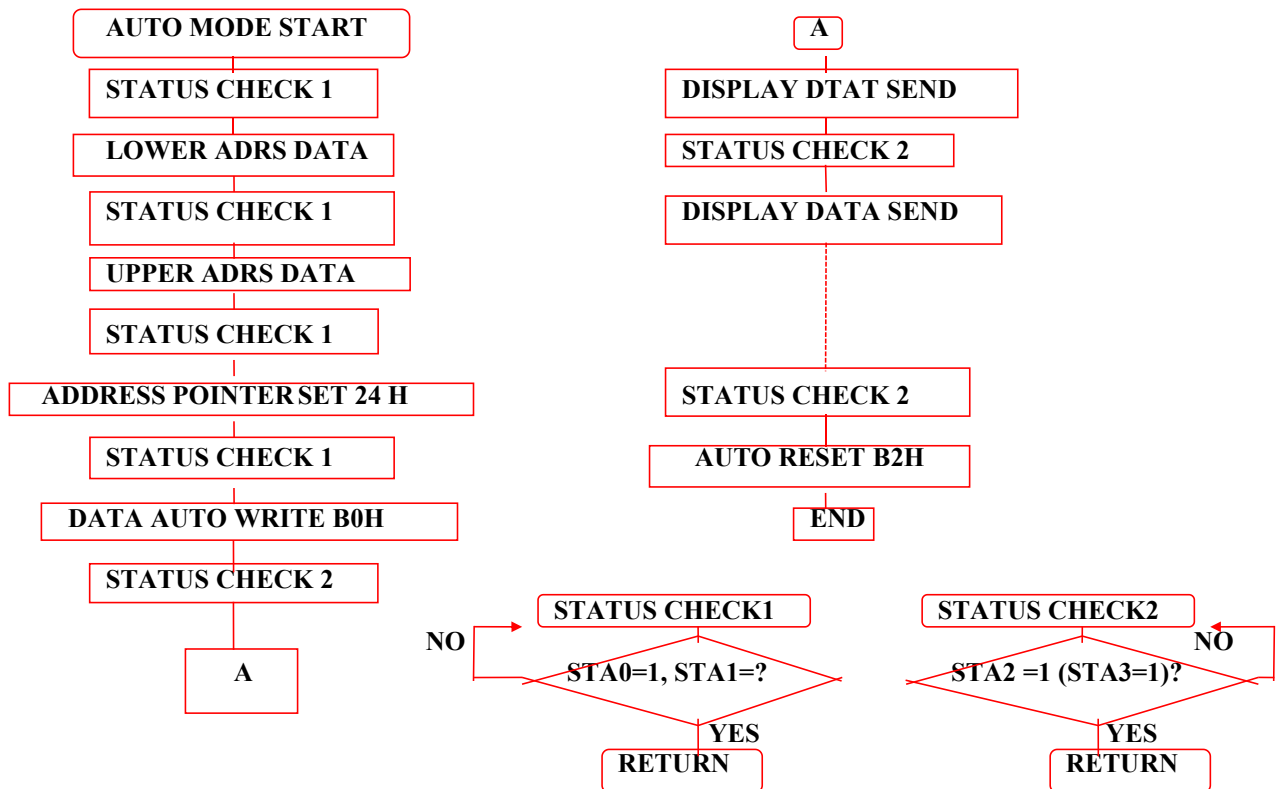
AUTO MODE START

STATUS CHECK 1

LOWER ADRS DATA

STATUS CHECK 1

UPPER ADRS DATA

STATUS CHECK 1

ADDRESS POINTER SET 24 H

STATUS CHECK 1

DATA AUTO WRITE B0H

STATUS CHECK 2

A

A

DISPLAY DTAT SEND

STATUS CHECK 2

DISPLAY DATA SEND

STATUS CHECK 2

AUTO RESET B2H

END

STATUS CHECK1

NO

STA0=1, STA1=?

YES

RETURN

STATUS CHECK2

NO

STA2 =1 (STA3=1)?

YES

RETURN